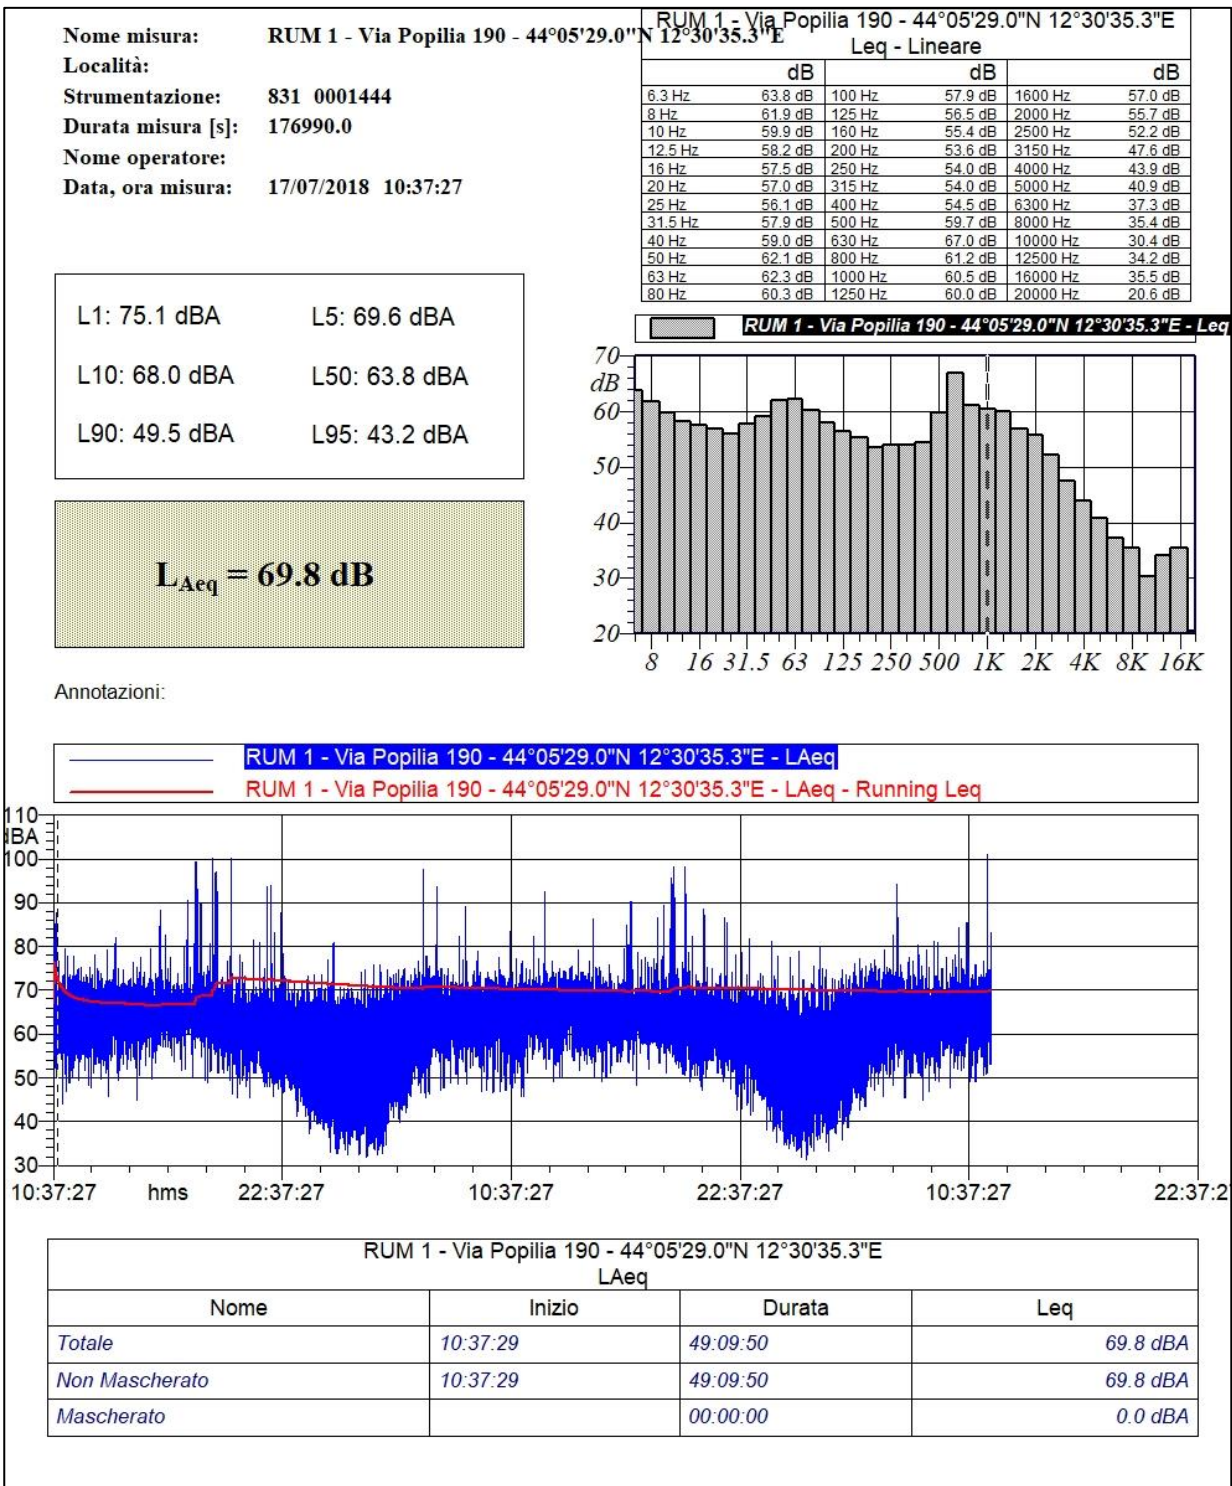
Nome misura: RUM 1 - Via Popilia 190 - 44°05'29.0"N 12°30'35.3"E
Località:
Strumentazione: 831 0001444
Durata misura [s]: 176990.0
Nome operatore:
Data, ora misura: 17/07/2018 10:37:27

RUM 1 - Via Popilia 190 - 44°05'29.0"N 12°30'35.3"E
Leq - Lineare

| | dB | | dB | | dB |
|---|---|---|---|---|---|
| 6.3 Hz | 63.8 dB | 100 Hz | 57.9 dB | 1600 Hz | 57.0 dB |
| 8 Hz | 61.9 dB | 125 Hz | 56.5 dB | 2000 Hz | 55.7 dB |
| 10 Hz | 59.9 dB | 160 Hz | 55.4 dB | 2500 Hz | 52.2 dB |
| 12.5 Hz | 58.2 dB | 200 Hz | 53.6 dB | 3150 Hz | 47.6 dB |
| 16 Hz | 57.5 dB | 250 Hz | 54.0 dB | 4000 Hz | 43.9 dB |
| 20 Hz | 57.0 dB | 315 Hz | 54.0 dB | 5000 Hz | 40.9 dB |
| 25 Hz | 56.1 dB | 400 Hz | 54.5 dB | 6300 Hz | 37.3 dB |
| 31.5 Hz | 57.9 dB | 500 Hz | 59.7 dB | 8000 Hz | 35.4 dB |
| 40 Hz | 59.0 dB | 630 Hz | 67.0 dB | 10000 Hz | 30.4 dB |
| 50 Hz | 62.1 dB | 800 Hz | 61.2 dB | 12500 Hz | 34.2 dB |
| 63 Hz | 62.3 dB | 1000 Hz | 60.5 dB | 16000 Hz | 35.5 dB |
| 80 Hz | 60.3 dB | 1250 Hz | 60.0 dB | 20000 Hz | 20.6 dB |

L1: 75.1 dBA L5: 69.6 dBA
L10: 68.0 dBA L50: 63.8 dBA
L90: 49.5 dBA L95: 43.2 dBA

$L_{Aeq}$ = 69.8 dB

RUM 1 - Via Popilia 190 - 44°05'29.0"N 12°30'35.3"E - Leq
70 dB 60 50 40 30 20
8 16 31.5 63 125 250 500 1K 2K 4K 8K 16K

Annotazioni:

RUM 1 - Via Popilia 190 - 44°05'29.0"N 12°30'35.3"E - LAeq
RUM 1 - Via Popilia 190 - 44°05'29.0"N 12°30'35.3"E - LAeq - Running Leq

110 dBA 100 90 80 70 60 50 40 30
10:37:27 hms 22:37:27 10:37:27 22:37:27 10:37:27 22:37:2

RUM 1 - Via Popilia 190 - 44°05'29.0"N 12°30'35.3"E
LAeq

| Nome | Inizio | Durata | Leq |
|---|---|---|---|
| Totale | 10:37:29 | 49:09:50 | 69.8 dBA |
| Non Mascherato | 10:37:29 | 49:09:50 | 69.8 dBA |
| Mascherato | | 00:00:00 | 0.0 dBA |